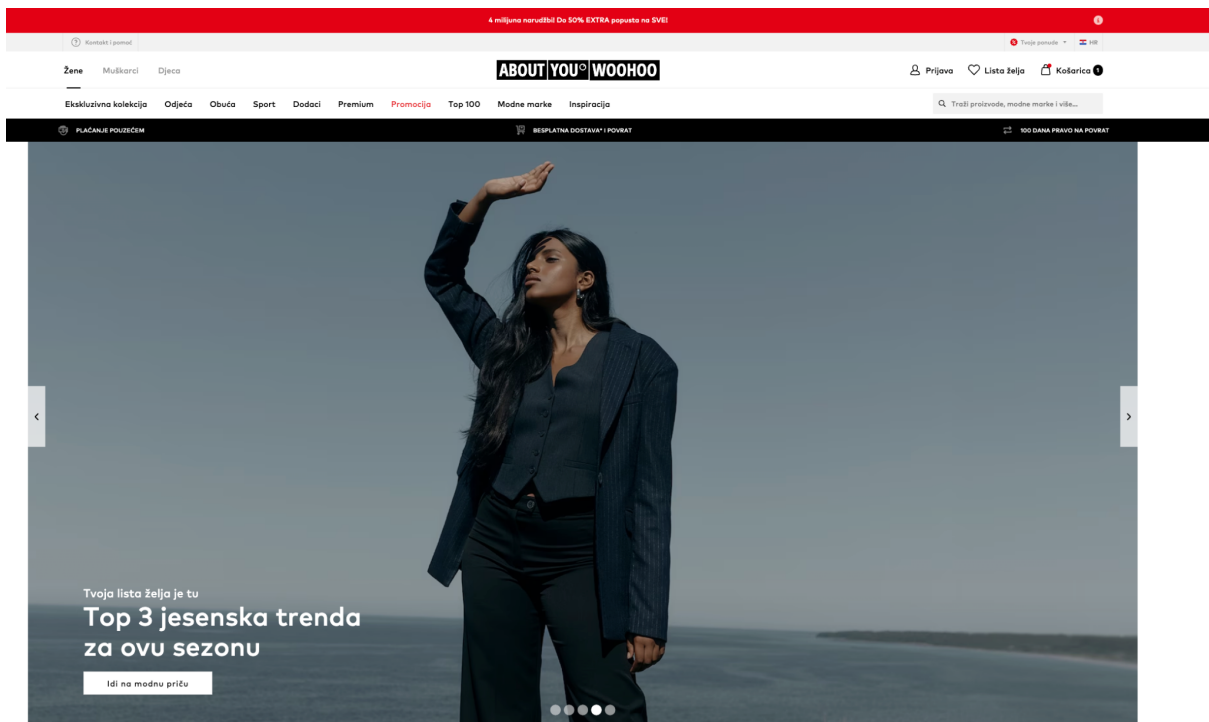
4 milijuna narudžbi! Do 50% EXTRA popusta na SVE!

Kontakt i pomoć

Tvoje ponude HR

Žene Muškarci Djeca

ABOUT YOU° WOOHOO

Prijava Lista želja Košarica 1

Ekskluzivna kolekcija Odjeća Obuća Sport Dodaci Premium Promocija Top 100 Modne marke Inspiracija

Traži proizvode, modne marke i više...

PLAĆANJE POUZEĆEM

BESPLATNA DOSTAVA* I POVRAT

100 DANA PRAVO NA POVRAT

Tvoja lista želja je tu

Top 3 jesenska trenda za ovu sezonu

Idi na modnu priču